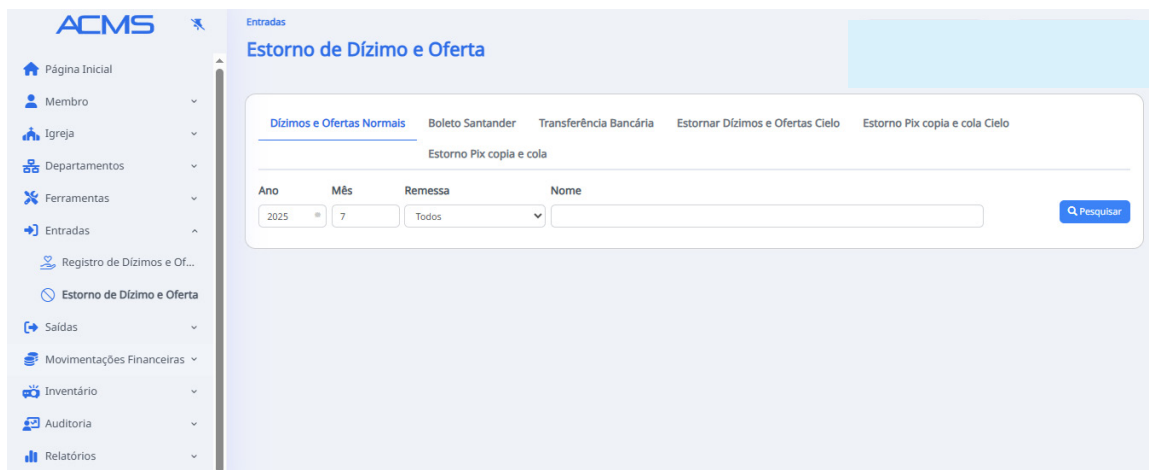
ACMS

Página Inicial
Membro
Igreja
Departamentos
Ferramentas
Entradas
Registro de Dízimos e Of...
Estorno de Dízimo e Oferta
Saídas
Movimentações Financeiras
Inventário
Auditoria
Relatórios

Entradas
Estorno de Dízimo e Oferta

Dízimos e Ofertas Normais
Boleto Santander
Transferência Bancária
Estornar Dízimos e Ofertas Cielo
Estorno Pix copia e cola Cielo
Estorno Pix copia e cola

Ano
2025
Mês
7
Remessa
Todos
Nome
Pesquisar